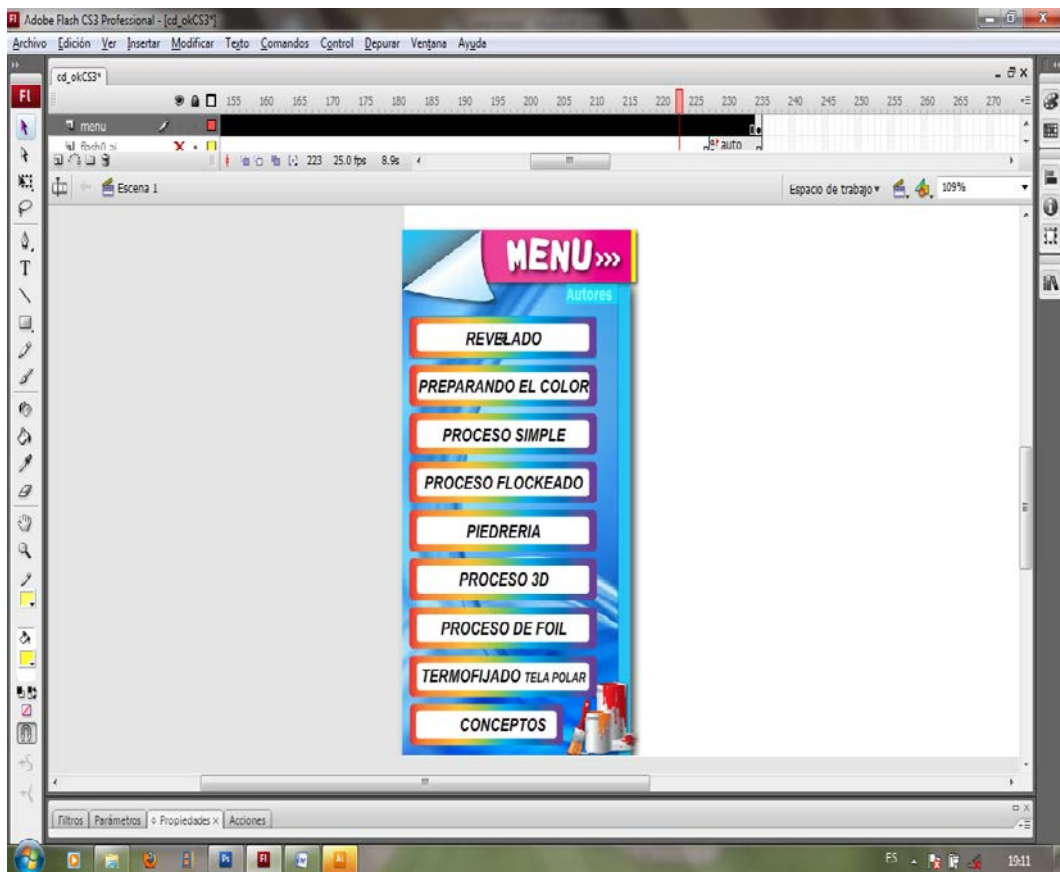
Adobe Flash CS3 Professional - [cd_okCS3*]

Archivo Edición Ver Insertar Modificar Texto Comandos Control Depurar Ventana Ayuda

cd_okCS3*

155 160 165 170 175 180 185 190 195 200 205 210 215 220 225 230 235 240 245 250 255 260 265 270

menu

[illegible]

auto

223 25.0 fps 8.9s

Escena 1

Espacio de trabajo ▾ 109%

MENU»»

Autores

REVELADO

PREPARANDO EL COLOR

PROCESO SIMPLE

PROCESO FLOCKEADO

PIEDRERIA

PROCESO 3D

PROCESO DE FOIL

TERMOFIJADO TELA POLAR

CONCEPTOS

Filtros | Parámetros | Propiedades × | Acciones

ES 19:11